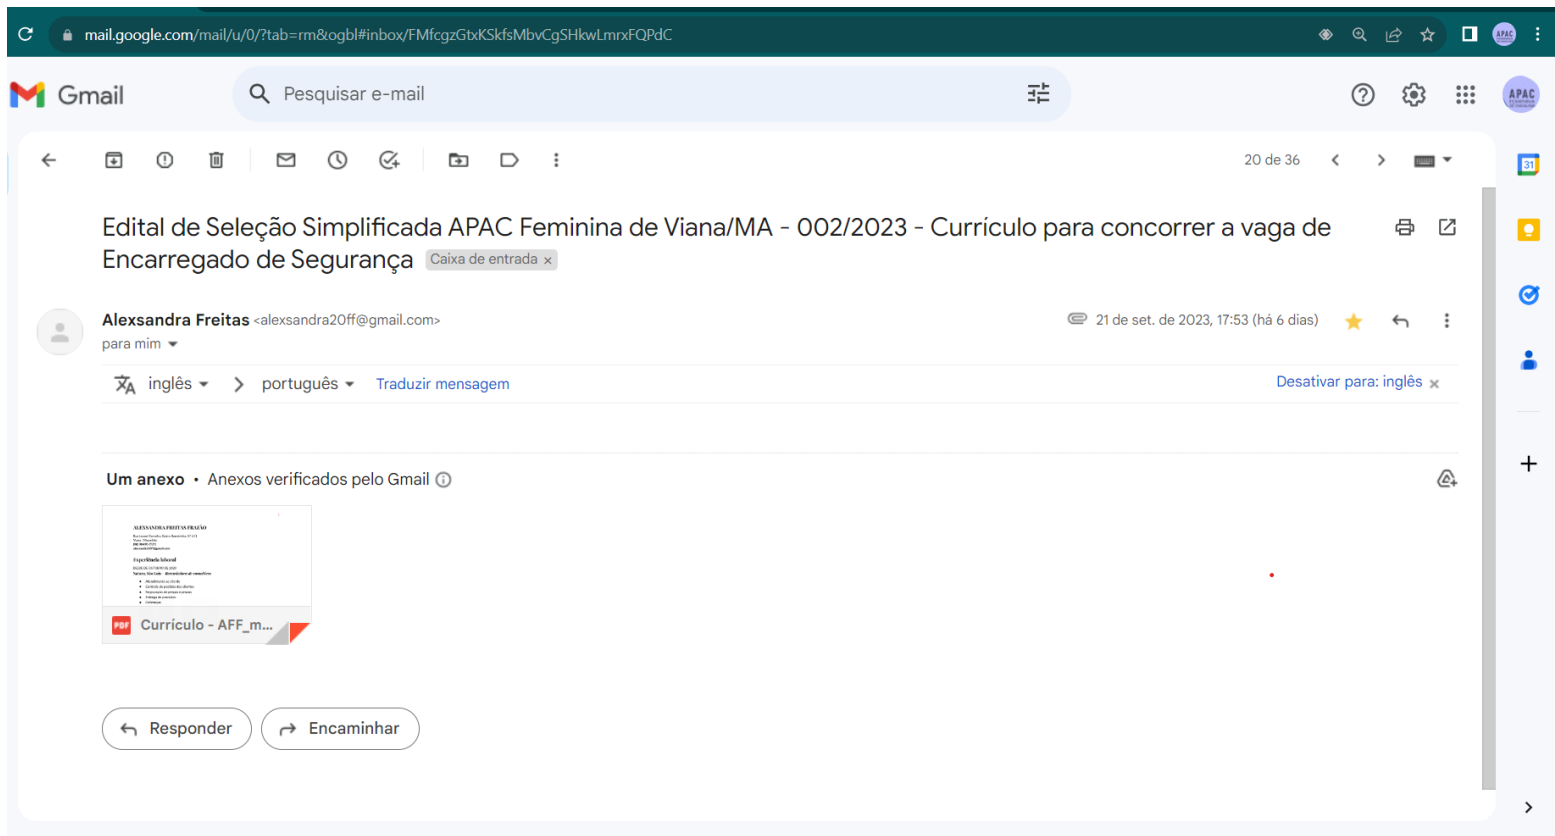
mail.google.com/mail/u/0/?tab=rm&ogbl#inbox/FMfcgzGtxKSkfsMbvCgSHkwLmrxFQPdC

Gmail

Pesquisar e-mail

APAC

20 de 36

31

Edital de Seleção Simplificada APAC Feminina de Viana/MA - 002/2023 - Currículo para concorrer a vaga de Encarregado de Segurança Caixa de entrada ×

Alexsandra Freitas <alexsandra20ff@gmail.com>
para mim

21 de set. de 2023, 17:53 (há 6 dias)

inglês > português Traduzir mensagem

Desativar para: inglês ×

Um anexo • Anexos verificados pelo Gmail

ALEXSANDRA FREITAS FRAZÃO

Experiência laboral

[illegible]

PDF Currículo - AFF_m...

Responder

Encaminhar